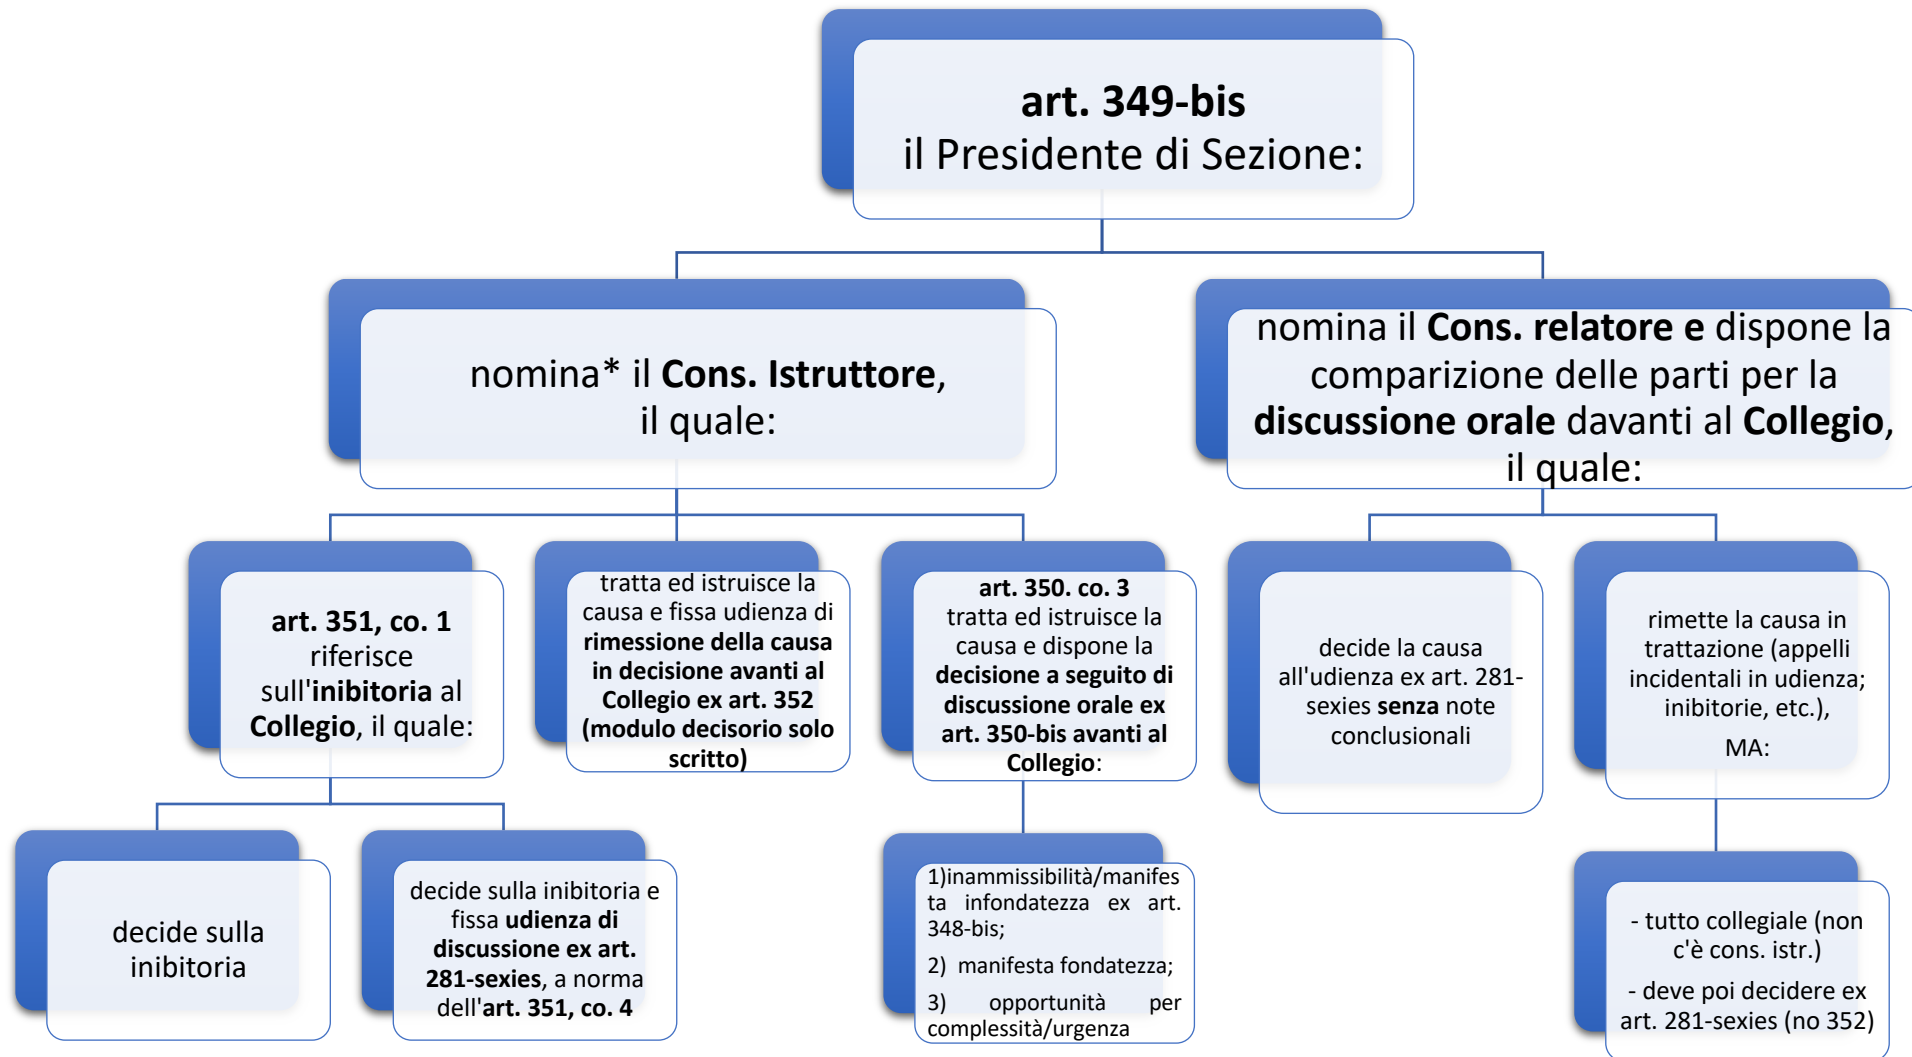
**art. 349-bis**
il Presidente di Sezione:

nomina* il **Cons. Istruttore**, il quale:

nomina il **Cons. relatore e** dispone la comparizione delle parti per la **discussione orale** davanti al **Collegio**, il quale:

**art. 351, co. 1** riferisce sull'**inibitoria** al **Collegio**, il quale:

tratta ed istruisce la causa e fissa udienza di **rimessione della causa in decisione avanti al Collegio ex art. 352 (modulo decisorio solo scritto)**

**art. 350. co. 3** tratta ed istruisce la causa e dispone la **decisione a seguito di discussione orale ex art. 350-bis avanti al Collegio**:

decide la causa all'udienza ex art. 281-sexies **senza** note conclusionali

rimette la causa in trattazione (appelli incidentali in udienza; inibitorie, etc.), MA:

decide sulla inibitoria

decide sulla inibitoria e fissa **udienza di discussione ex art. 281-sexies**, a norma dell'**art. 351, co. 4**

1)inammissibilità/manifesta infondatezza ex art. 348-bis;

2) manifesta fondatezza;

3) opportunità per complessità/urgenza

- tutto collegiale (non c'è cons. istr.)

- deve poi decidere ex art. 281-sexies (no 352)